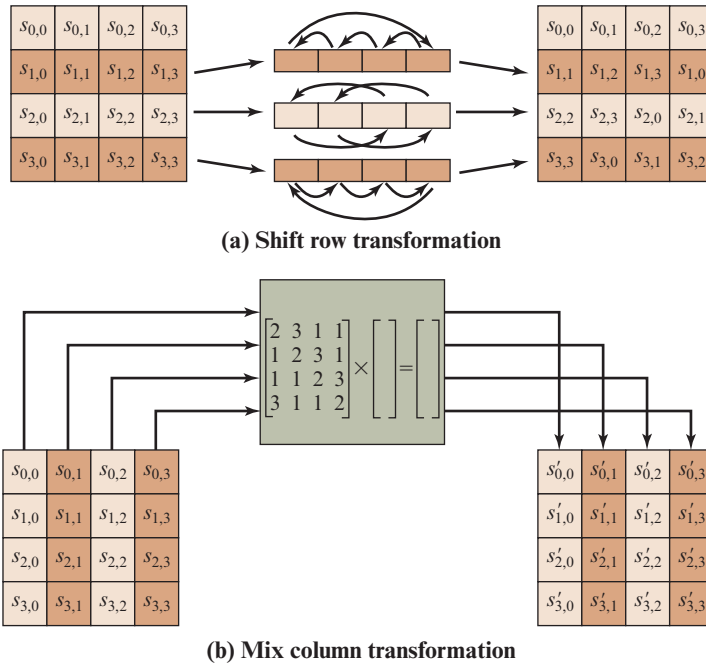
| $s_{0,0}$ | $s_{0,1}$ | $s_{0,2}$ | $s_{0,3}$ |
|---|---|---|---|
| $s_{1,0}$ | $s_{1,1}$ | $s_{1,2}$ | $s_{1,3}$ |
| $s_{2,0}$ | $s_{2,1}$ | $s_{2,2}$ | $s_{2,3}$ |
| $s_{3,0}$ | $s_{3,1}$ | $s_{3,2}$ | $s_{3,3}$ |

| $s_{0,0}$ | $s_{0,1}$ | $s_{0,2}$ | $s_{0,3}$ |
|---|---|---|---|
| $s_{1,1}$ | $s_{1,2}$ | $s_{1,3}$ | $s_{1,0}$ |
| $s_{2,2}$ | $s_{2,3}$ | $s_{2,0}$ | $s_{2,1}$ |
| $s_{3,3}$ | $s_{3,0}$ | $s_{3,1}$ | $s_{3,2}$ |

(a) Shift row transformation

$\begin{bmatrix} 2 & 3 & 1 & 1 \\ 1 & 2 & 3 & 1 \\ 1 & 1 & 2 & 3 \\ 3 & 1 & 1 & 2 \end{bmatrix} \times \begin{bmatrix} \\ \end{bmatrix} = \begin{bmatrix} \\ \end{bmatrix}$

| $s_{0,0}$ | $s_{0,1}$ | $s_{0,2}$ | $s_{0,3}$ |
|---|---|---|---|
| $s_{1,0}$ | $s_{1,1}$ | $s_{1,2}$ | $s_{1,3}$ |
| $s_{2,0}$ | $s_{2,1}$ | $s_{2,2}$ | $s_{2,3}$ |
| $s_{3,0}$ | $s_{3,1}$ | $s_{3,2}$ | $s_{3,3}$ |

| $s'_{0,0}$ | $s'_{0,1}$ | $s'_{0,2}$ | $s'_{0,3}$ |
|---|---|---|---|
| $s'_{1,0}$ | $s'_{1,1}$ | $s'_{1,2}$ | $s'_{1,3}$ |
| $s'_{2,0}$ | $s'_{2,1}$ | $s'_{2,2}$ | $s'_{2,3}$ |
| $s'_{3,0}$ | $s'_{3,1}$ | $s'_{3,2}$ | $s'_{3,3}$ |

(b) Mix column transformation